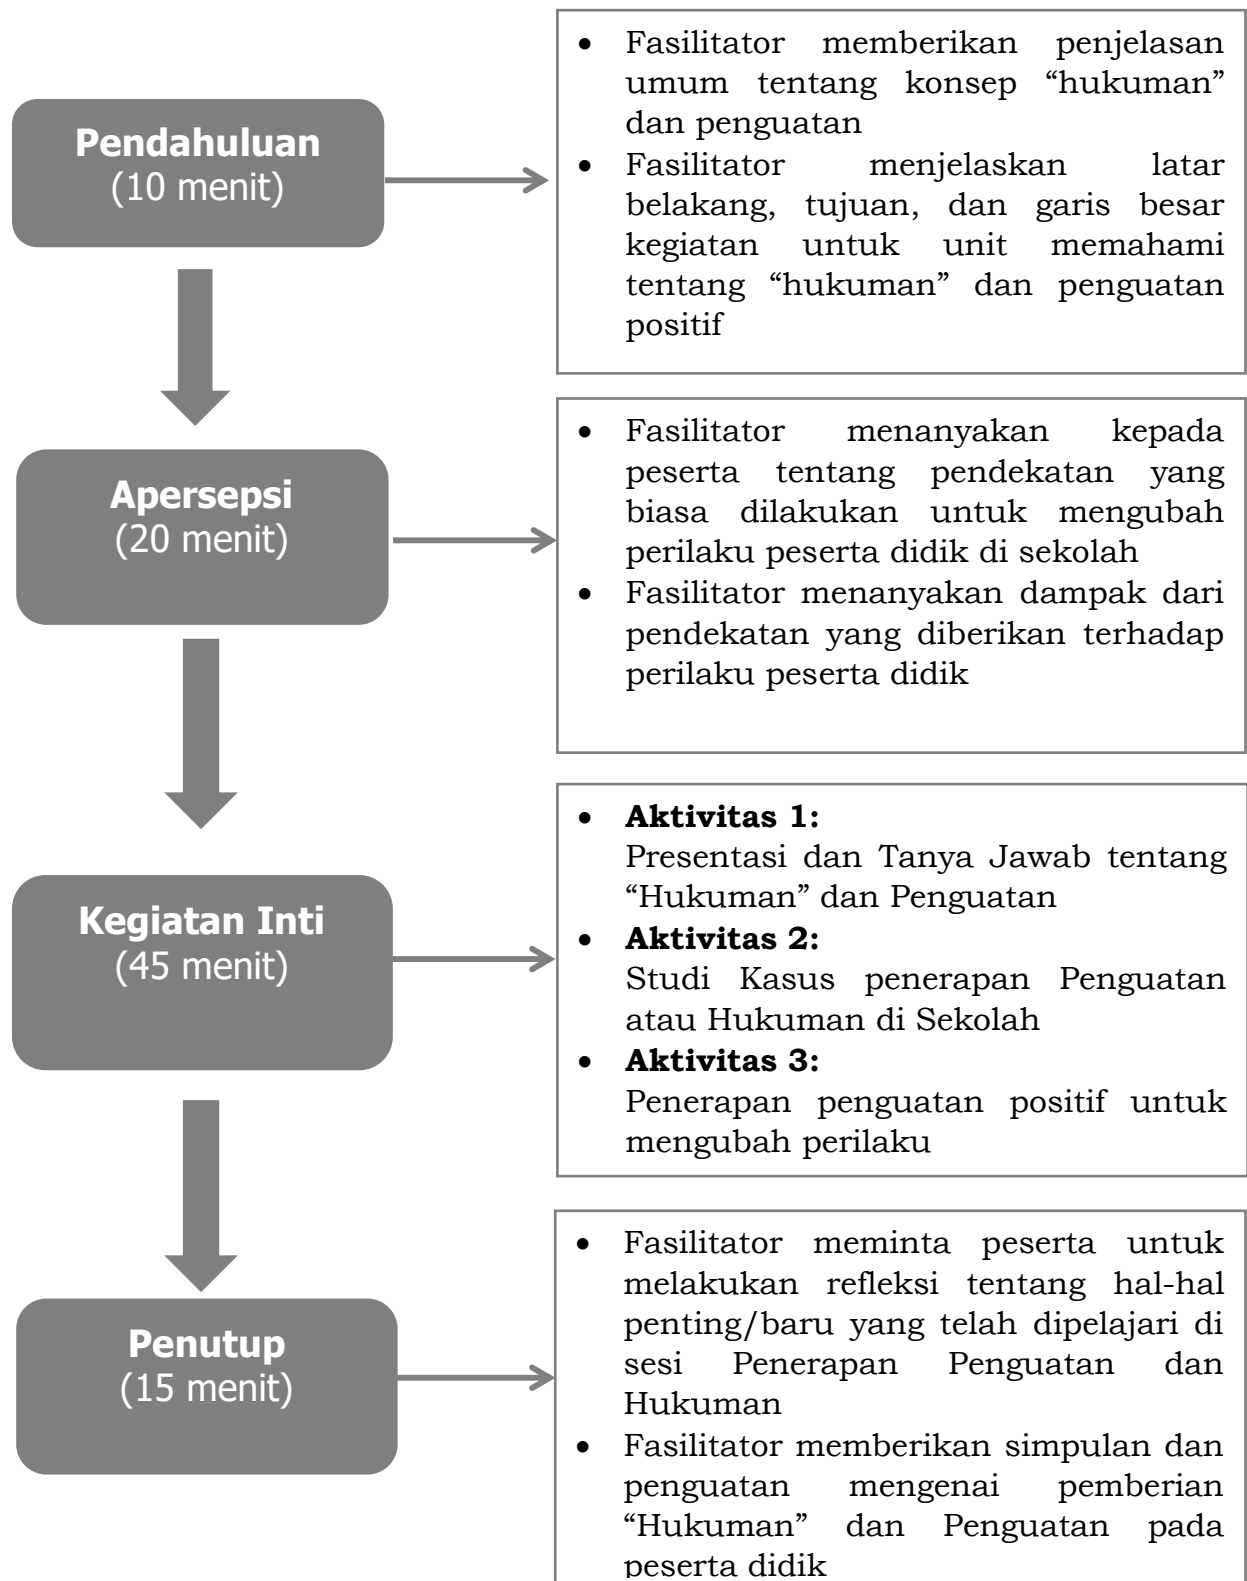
**Pendahuluan**
(10 menit)

- Fasilitator memberikan penjelasan umum tentang konsep “hukuman” dan penguatan
- Fasilitator menjelaskan latar belakang, tujuan, dan garis besar kegiatan untuk unit memahami tentang “hukuman” dan penguatan positif

**Apersepsi**
(20 menit)

- Fasilitator menanyakan kepada peserta tentang pendekatan yang biasa dilakukan untuk mengubah perilaku peserta didik di sekolah
- Fasilitator menanyakan dampak dari pendekatan yang diberikan terhadap perilaku peserta didik

**Kegiatan Inti**
(45 menit)

- **Aktivitas 1:**
Presentasi dan Tanya Jawab tentang “Hukuman” dan Penguatan
- **Aktivitas 2:**
Studi Kasus penerapan Penguatan atau Hukuman di Sekolah
- **Aktivitas 3:**
Penerapan penguatan positif untuk mengubah perilaku

**Penutup**
(15 menit)

- Fasilitator meminta peserta untuk melakukan refleksi tentang hal-hal penting/baru yang telah dipelajari di sesi Penerapan Penguatan dan Hukuman
- Fasilitator memberikan simpulan dan penguatan mengenai pemberian “Hukuman” dan Penguatan pada peserta didik